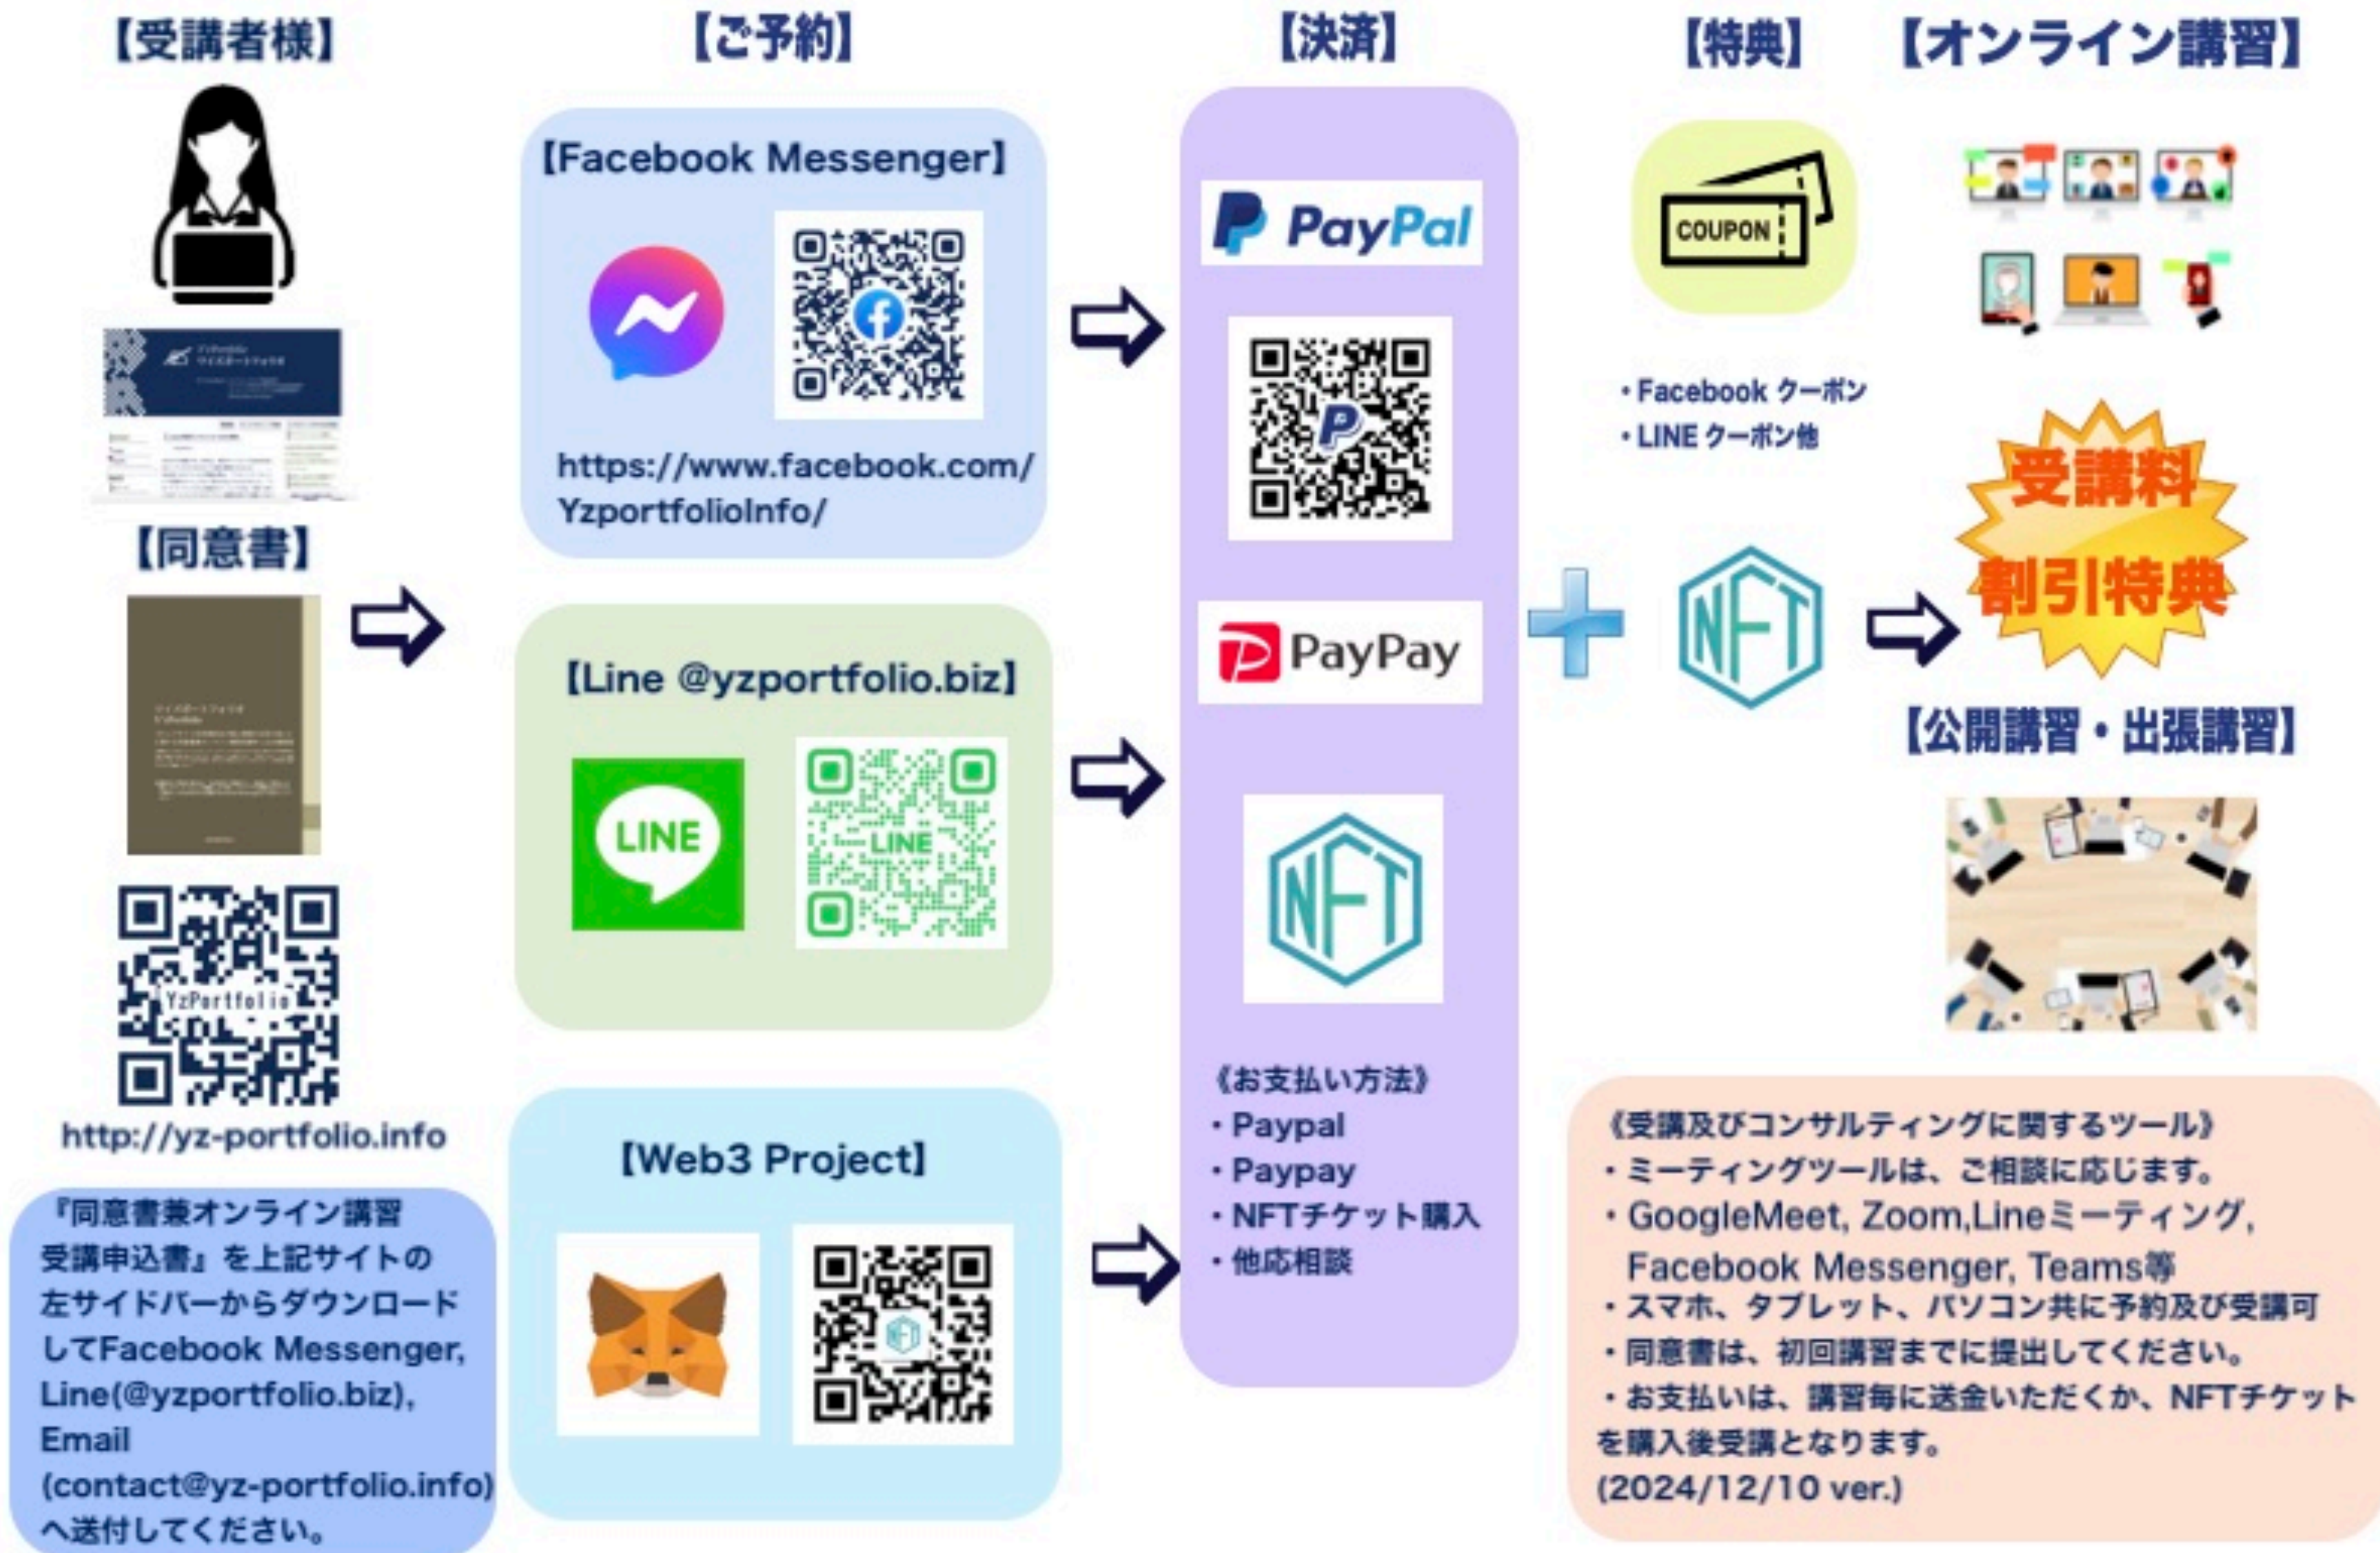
【受講者様】

【同意書】

YzPortfolio

http://yz-portfolio.info

『同意書兼オンライン講習受講申込書』を上記サイトの左サイドバーからダウンロードしてFacebook Messenger, Line(@yzportfolio.biz), Email (contact@yz-portfolio.info)へ送付してください。

【ご予約】

【Facebook Messenger】

https://www.facebook.com/YzportfolioInfo/

【Line @yzportfolio.biz】

LINE

LINE

【Web3 Project】

【決済】

PayPal

PayPay

NFT

《お支払い方法》
・Paypal
・Paypay
・NFTチケット購入
・他応相談

【特典】

COUPON

・Facebook クーポン
・LINE クーポン他

NFT

【オンライン講習】

受講料
割引特典

【公開講習・出張講習】

《受講及びコンサルティングに関するツール》
・ミーティングツールは、ご相談に応じます。
・GoogleMeet, Zoom,Lineミーティング, Facebook Messenger, Teams等
・スマホ、タブレット、パソコン共に予約及び受講可
・同意書は、初回講習までに提出してください。
・お支払いは、講習毎に送金いただくか、NFTチケットを購入後受講となります。
(2024/12/10 ver.)